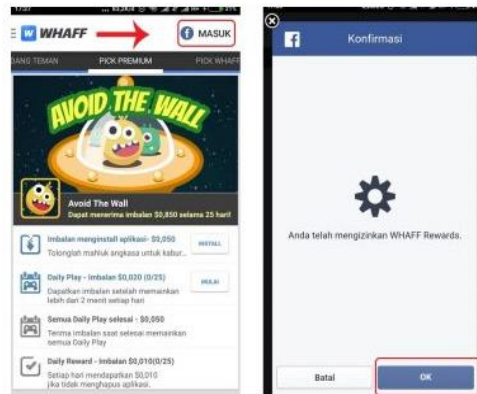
W WHAFF
MASUK
DANG TEMAN PICK PREMIUM PICK WHAFF

AVOID THE WALL

Avoid The Wall
Dapat menerima imbalan $0,850 selama 25 hari!

Imbalan menginstall aplikasi - $0,050
Tolonglah makhluk angkasa untuk kabur...
INSTALL

Daily Play - Imbalan $0,020 (0/25)
Dapatkan imbalan setelah memainkan lebih dari 2 menit setiap hari
MULAI

Semua Daily Play selesai - $0,050
Terima imbalan saat selesai memainkan semua Daily Play

Daily Reward - Imbalan $0,010(0/25)
Setiap hari mendapatkan $0,010 jika tidak menghapus aplikasi.

Konfirmasi

Anda telah mengizinkan WHAFF Rewards.

Batal
OK